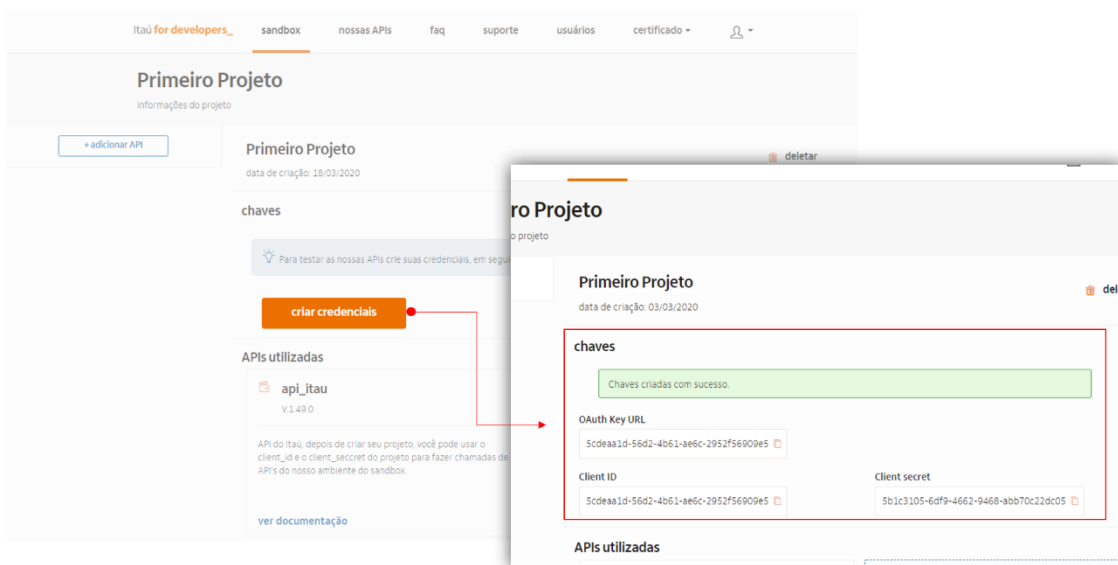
itaú for developers_ sandbox nossas APIs faq suporte usuários certificado

Primeiro Projeto
informações do projeto

+ adicionar API

Primeiro Projeto
data de criação: 18/03/2020

deletar

chaves

Para testar as nossas APIs crie suas credenciais, em segui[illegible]

criar credenciais

APIs utilizadas

api_itau
V.1.49.0

API do Itaú, depois de criar seu projeto, você pode usar o client_id e o client_seccret do projeto para fazer chamadas de API's do nosso ambiente do sandbox.

ver documentação

ro Projeto
o projeto

Primeiro Projeto
data de criação: 03/03/2020

del

chaves

Chaves criadas com sucesso.

OAuth Key URL
5cdeaa1d-56d2-4b61-ae6c-2952f56909e5

Client ID
5cdeaa1d-56d2-4b61-ae6c-2952f56909e5

Client secret
5b1c3105-6df9-4662-9468-abb70c22dc05

APIs utilizadas